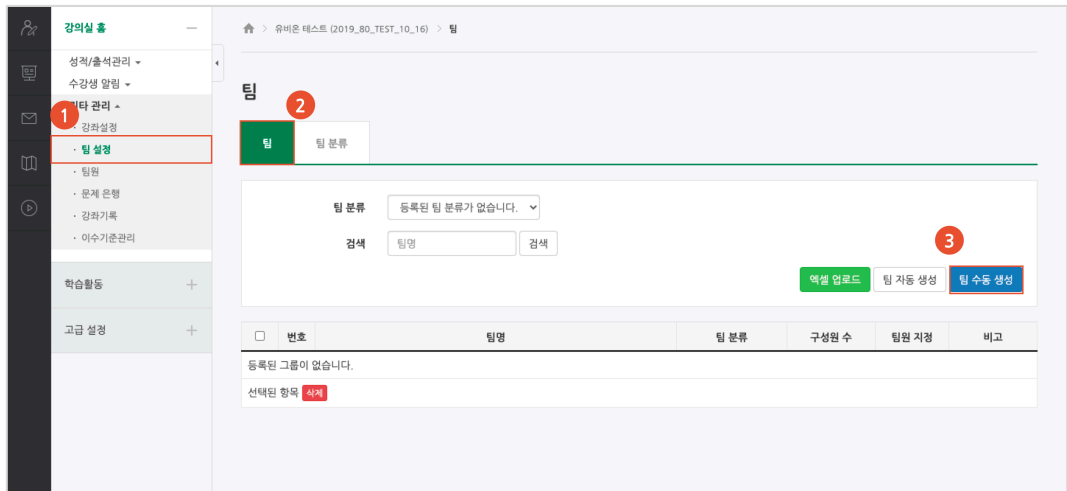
강의실 홈 —
성적/출석관리 ▾
수강생 알림 ▾
1
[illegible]타 관리 ▴
· 강좌설정
· 팀 설정
· 팀원
· 문제 은행
· 강좌기록
· 이수기준관리
학습활동 +
고급 설정 +

> 유비온 테스트 (2019_80_TEST_10_16) > 팀

팀
2
팀
팀 분류

팀 분류 등록된 팀 분류가 없습니다.
검색 팀명 검색

3
엑셀 업로드
팀 자동 생성
팀 수동 생성

| ☐ | 번호 | 팀명 | 팀 분류 | 구성원 수 | 팀원 지정 | 비고 |
|---|---|---|---|---|---|---|
| 등록된 그룹이 없습니다. | | | | | | |
| 선택된 항목 삭제 | | | | | | |